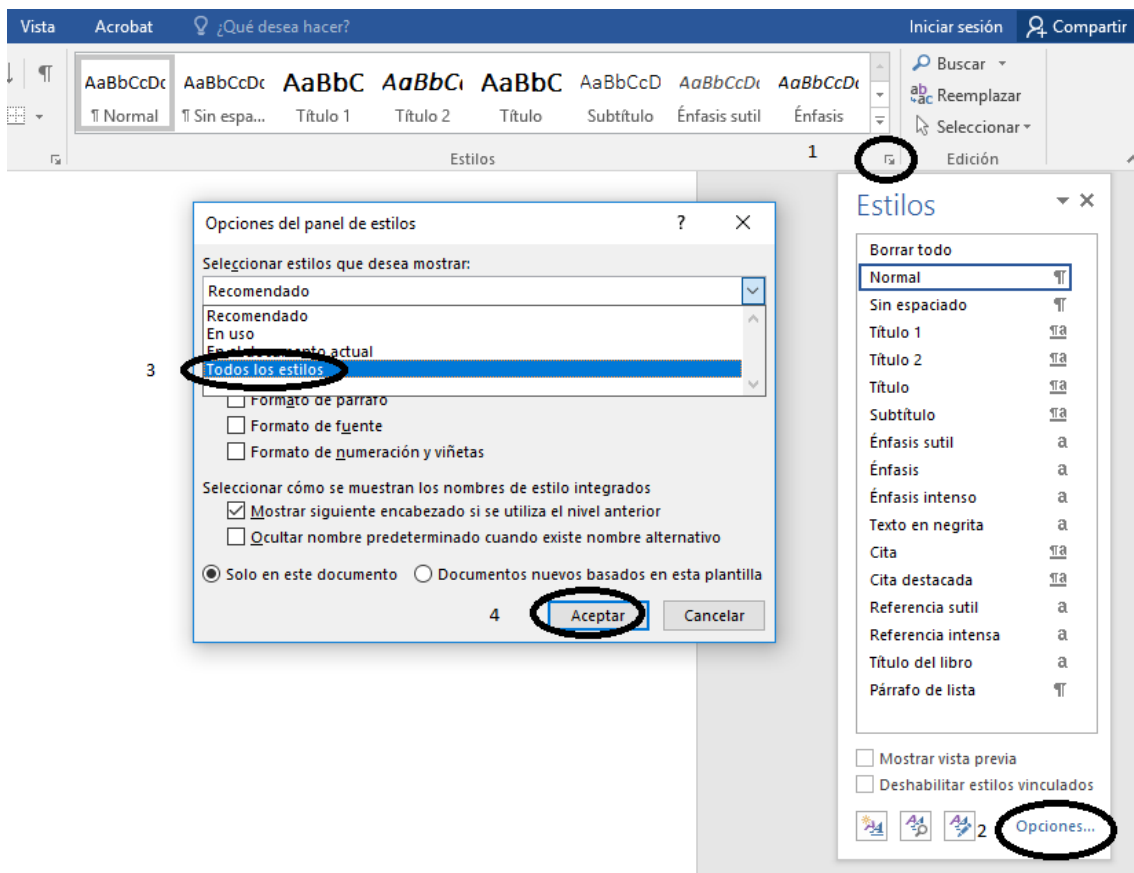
Vista Acrobat ¿Qué desea hacer? Iniciar sesión Compartir

AaBbCcDc ¶ Normal
AaBbCcDc ¶ Sin espa...
AaBbC Título 1
AaBbC Título 2
AaBbC Título
AaBbCcD Subtítulo
AaBbCcDc Énfasis sutil
AaBbCcDc Énfasis

Estilos

Buscar
Reemplazar
Seleccionar
Edición

1

Opciones del panel de estilos ? ×

Seleccionar estilos que desea mostrar:
Recomendado
Recomendado
En uso
En el documento actual
Todos los estilos

3

Formato de párrafo
Formato de fuente
Formato de numeración y viñetas

Seleccionar cómo se muestran los nombres de estilo integrados
Mostrar siguiente encabezado si se utiliza el nivel anterior
Ocultar nombre predeterminado cuando existe nombre alternativo

Solo en este documento Documentos nuevos basados en esta plantilla

4 Aceptar Cancelar

Estilos
Borrar todo
Normal ¶
Sin espaciado ¶
Título 1 ¶a
Título 2 ¶a
Título ¶a
Subtítulo ¶a
Énfasis sutil a
Énfasis a
Énfasis intenso a
Texto en negrita a
Cita ¶a
Cita destacada ¶a
Referencia sutil a
Referencia intensa a
Título del libro a
Párrafo de lista ¶

Mostrar vista previa
Deshabilitar estilos vinculados

2 Opciones...